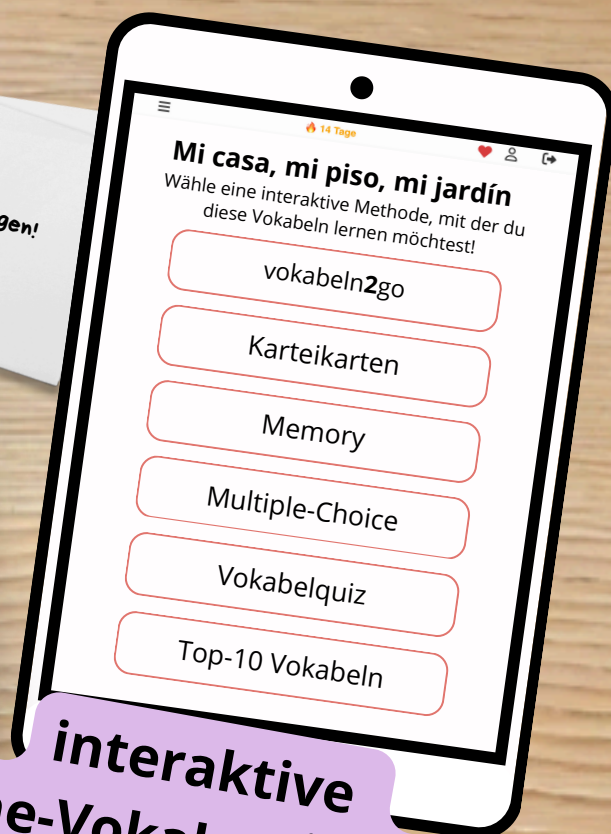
gen!

14 Tage

Mi casa, mi piso, mi jardín

Wähle eine interaktive Methode, mit der du diese Vokabeln lernen möchtest!

vokabeln2go

Karteikarten

Memory

Multiple-Choice

Vokabelquiz

Top-10 Vokabeln

interaktive

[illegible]e-Vokab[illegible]